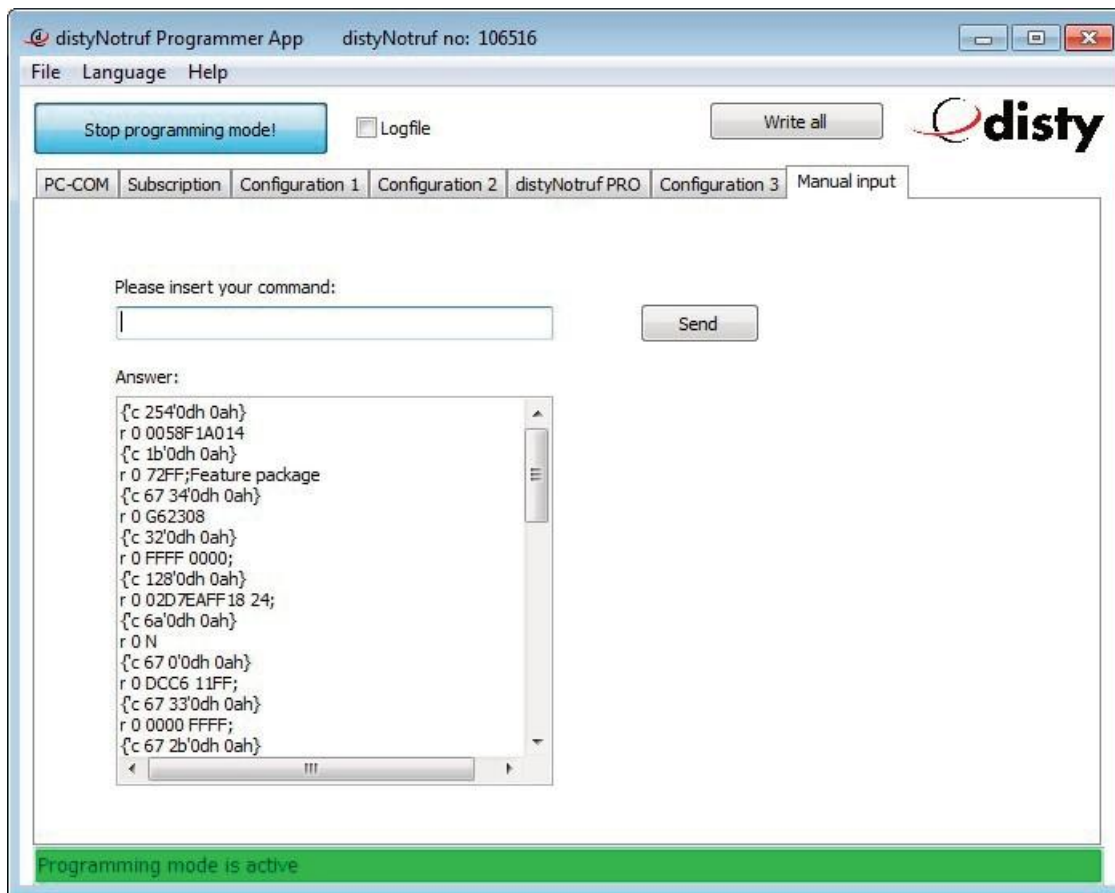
distyNotruf Programmer App distyNotruf no: 106516

File Language Help

Stop programming mode!

Logfile

Write all

disty

PC-COM | Subscription | Configuration 1 | Configuration 2 | distyNotruf PRO | Configuration 3 | Manual input

Please insert your command:

Send

Answer:

{'c 254'0dh 0ah}
r 0 0058F1A014
{'c 1b'0dh 0ah}
r 0 72FF;Feature package
{'c 67 34'0dh 0ah}
r 0 G62308
{'c 32'0dh 0ah}
r 0 FFFF 0000;
{'c 128'0dh 0ah}
r 0 02D7EAFF18 24;
{'c 6a'0dh 0ah}
r 0 N
{'c 67 0'0dh 0ah}
r 0 DCC6 11FF;
{'c 67 33'0dh 0ah}
r 0 0000 FFFF;
{'c 67 2b'0dh 0ah}

Programming mode is active